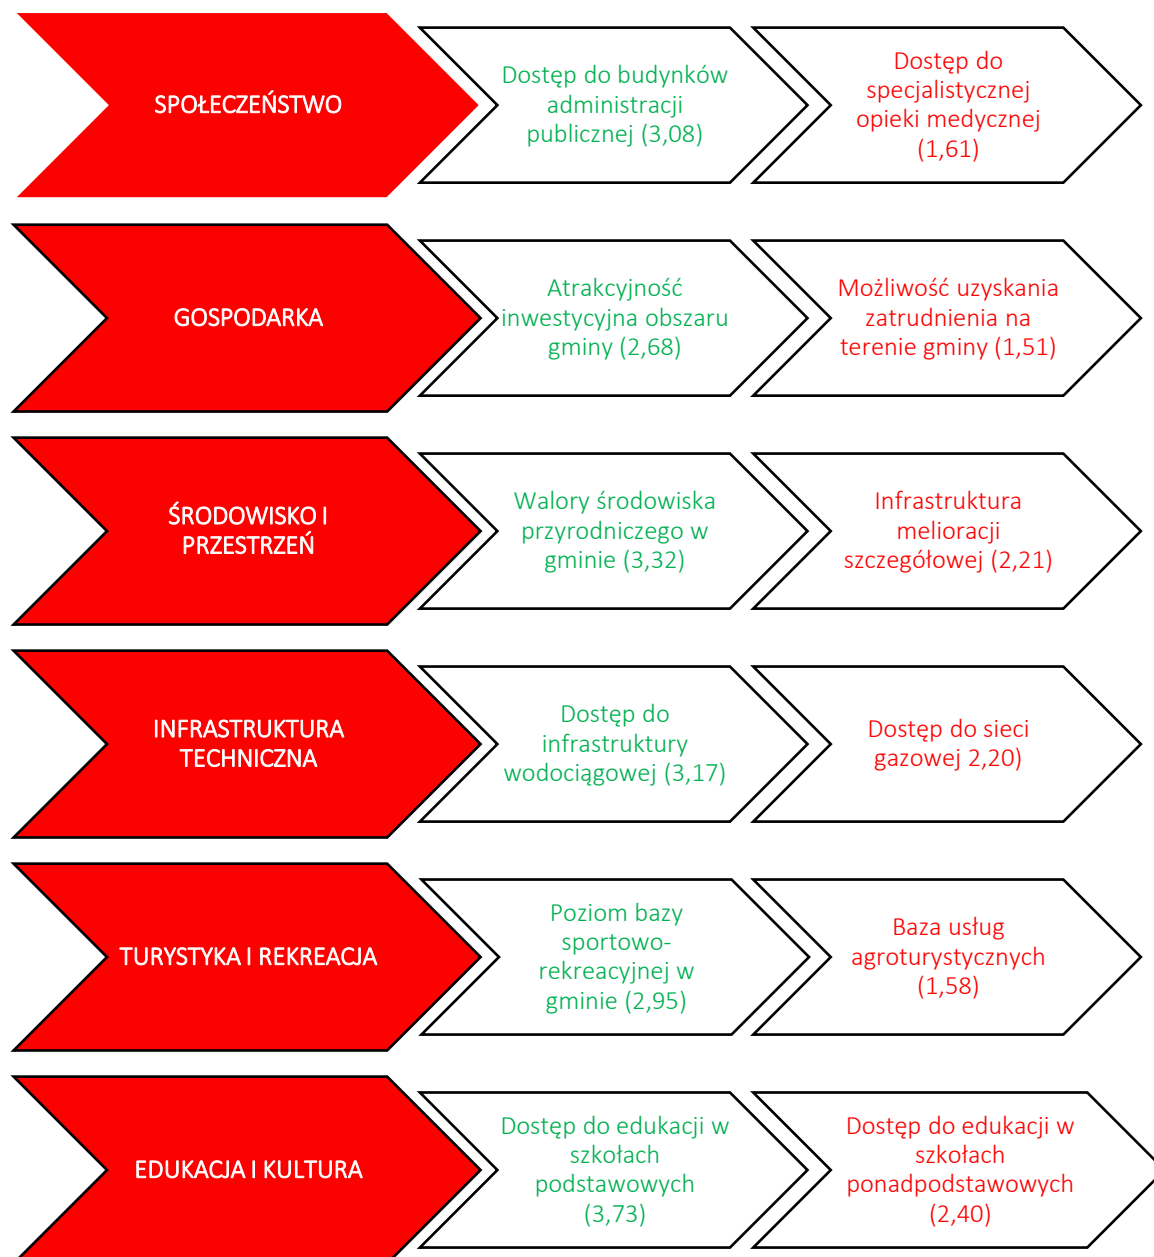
SPOŁECZEŃSTWO

Dostęp do budynków administracji publicznej (3,08)

Dostęp do specjalistycznej opieki medycznej (1,61)

GOSPODARKA

Atrakcyjność inwestycyjna obszaru gminy (2,68)

Możliwość uzyskania zatrudnienia na terenie gminy (1,51)

ŚRODOWISKO I PRZESTRZEŃ

Walory środowiska przyrodniczego w gminie (3,32)

Infrastruktura melioracji szczegółowej (2,21)

INFRASTRUKTURA TECHNICZNA

Dostęp do infrastruktury wodociągowej (3,17)

Dostęp do sieci gazowej 2,20)

TURYSTYKA I REKREACJA

Poziom bazy sportowo-rekreacyjnej w gminie (2,95)

Baza usług agroturystycznych (1,58)

EDUKACJA I KULTURA

Dostęp do edukacji w szkołach podstawowych (3,73)

Dostęp do edukacji w szkołach ponadpodstawowych (2,40)